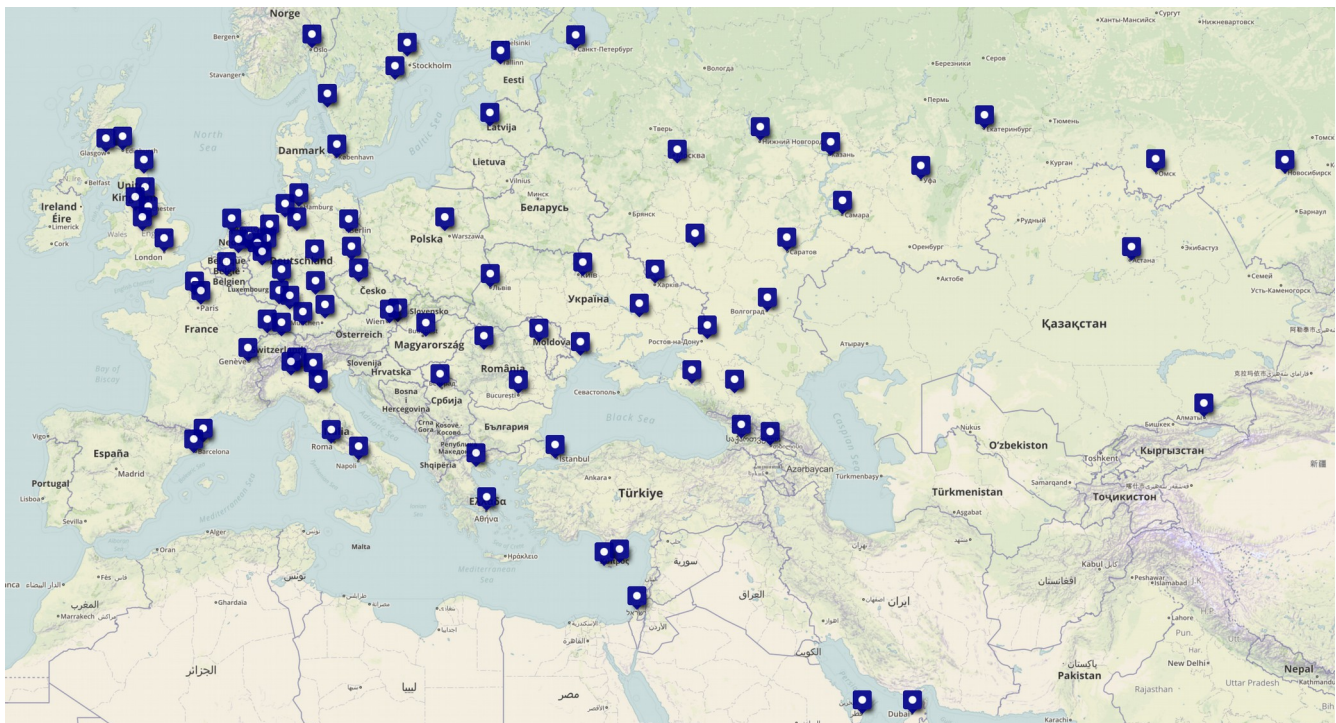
Norge
Bergen
Oslo
Stockholm
Helsinki
Tallinn
Санкт-Петербург
Eesti
Stavanger
Вологда
Ханты-Мансийск
Сургут
Нижневартовск
Березники
Серов
Пермь
Тюмень
Екатеринбург
North Sea
Glasgow
Edinburgh
Danmark
København
Baltic Sea
Latvija
Тверь
Москва
Нижний Новгород
Казань
Томск
Belfast
United Kingdom
Lietuva
Vilnius
Минск
Беларусь
Курган
Омск
Новосибирск
Уфа
Ireland
Éire
Limerick
Cork
Wales
England
London
Hamburg
Berlin
Polska
Warszawa
Брянск
Самара
Барнаул
Рудный
Nederland
Belgique
België
Belgien
Luxembourg
Deutschland
Саратов
Оренбург
Экибастуз
Astana
Paris
Česko
Київ
Харків
Львів
Україна
Волгоград
Актобе
Семей
Усть-Каменогорск
France
Wien
Slovensko
Magyarország
Moldova
Ростов-на-Дону
Қазақстан
Genève
Switzerland
Österreich
Slovenija
Hrvatska
Bosna
Hercegovina
Србија
România
Bucureşti
Севастополь
Атырау
Bay of Biscay
Crna Gora
Kosovo
Republika Makedonija
Shqipëria
България
Black Sea
Tbilisi
Azərbaycan
Caspian Sea
Nukus
Алматы
Бишкек
Vigo
España
Barcelona
Roma
Napoli
Istanbul
Ankara
O'zbekiston
Toshkent
Кыргызстан
新疆
Portugal
Lisboa
Madrid
Sevilla
Türkiye
Türkmenbaşy
Türkmenistan
Samarqand
Тоҷикистон
Ελλάδα
Αθήνα
Ashgabat
Alger
Oran
Malta
Ηράκλειο
Mediterranean Sea
Κύπρος
سوريا
Kabul
Peshawar
Islamabad
Fès
الدار البيضاء
تونس
افغانستان
المغرب
Marrakech
Ghardaïa
العراق
ايران
Lahore
Pakistan
New Delhi
Nepal
Kathmandu
الجزائر
ليبيا
مصر
القاهرة
الكويت
Dubai
پاکستان
Rajasthan
Uttar Pradesh
Karachi